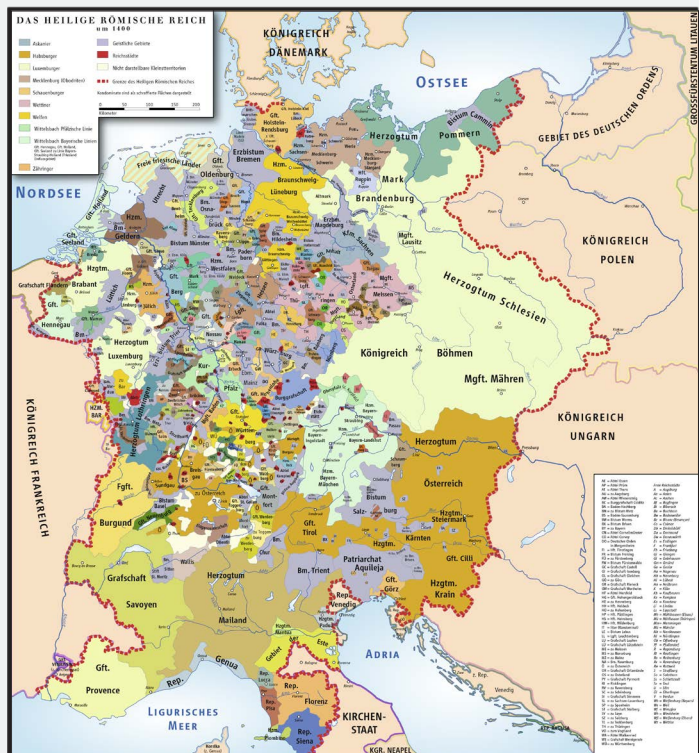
DAS HEILIGE RÖMISCHE REICH
um 1400

Askanier
Habsburger
Luxemburger
Mecklenburg
Schauenburger
Wettiner
Welfen
Wittelsbach Pfälzische Linie
Wittelsbach Bayerische Linien
Zähringer
Geistliche Gebiete
Reichsstädte
Nicht darstellbare Kleinstterritorien
Grenze des Heiligen Römischen Reiches
Kondominate sind als schraffierte Flächen dargestellt
0 50 100 150 200
Kilometer

KÖNIGREICH DÄNEMARK
OSTSEE
GROSSFÜRSTENTUM LITAUEN
GEBIET DES DEUTSCHEN ORDENS
Herzogtum Pommern
Bistum Cammin
Gft. Holstein-Rendsburg
Erzbistum Bremen
Hzm. Sachsen
Oldenburg
Braunschweig-Lüneburg
Mark Brandenburg
NORDSEE
Freie friesische Länder
Utrecht
Hzm. Geldern
Bistum Münster
Erzb. Magdeburg
Gft. Seeland
Hzgtm. Brabant
Grafschaft Flandern
Hennegau
Lüttich
Bm. Paderborn
Westfalen
Hessen
Meissen
KÖNIGREICH POLEN
Herzogtum Schlesien
Königreich Böhmen
Mgft. Mähren
Herzogtum Luxemburg
Nassau
Pfalz
KÖNIGREICH FRANKREICH
HZM. BAR
Herzogtum Lothringen
KÖNIGREICH UNGARN
Herzogtum Österreich
Bayern-Landshut
Bayern-München
Bistum Passau
Salzburg
Hzgtm. Steiermark
Kärnten
Gft. Cilli
Hzgtm. Krain
Fgft.
Burgund
Bistum Basel
Mont-fort
Gft. Tirol
Bm. Trient
Patriarchat Aquileja
Gft. Görz
Grafschaft Savoyen
Herzogtum Mailand
Rep. Venedig
ADRIA
Gft. Provence
Genua
Rep.
Gebiet
Este
Rep. Florenz
Rep. Siena
LIGURISCHES MEER
KIRCHEN-STAAT
KGR. NEAPEL
Venedig